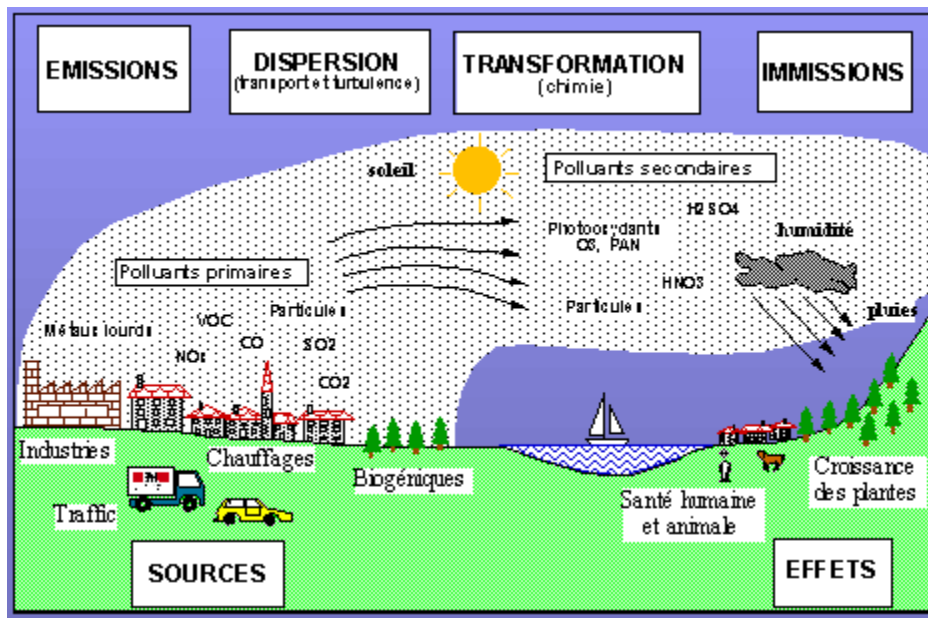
EMISSIONS

DISPERSION
(transport et turbulence)

TRANSFORMATION
(chimie)

IMMISSIONS

soleil

Polluants secondaires

H2SO4

Photooxydants
O3, PAN

humidité

Polluants primaires

HNO3

Particules

Particules

pluies

Métaux lourds

VOC

NOx

CO

SO2

CO2

Industries

Chauffages

Biogéniques

Croissance des plantes

Traffic

Santé humaine et animale

SOURCES

EFFETS